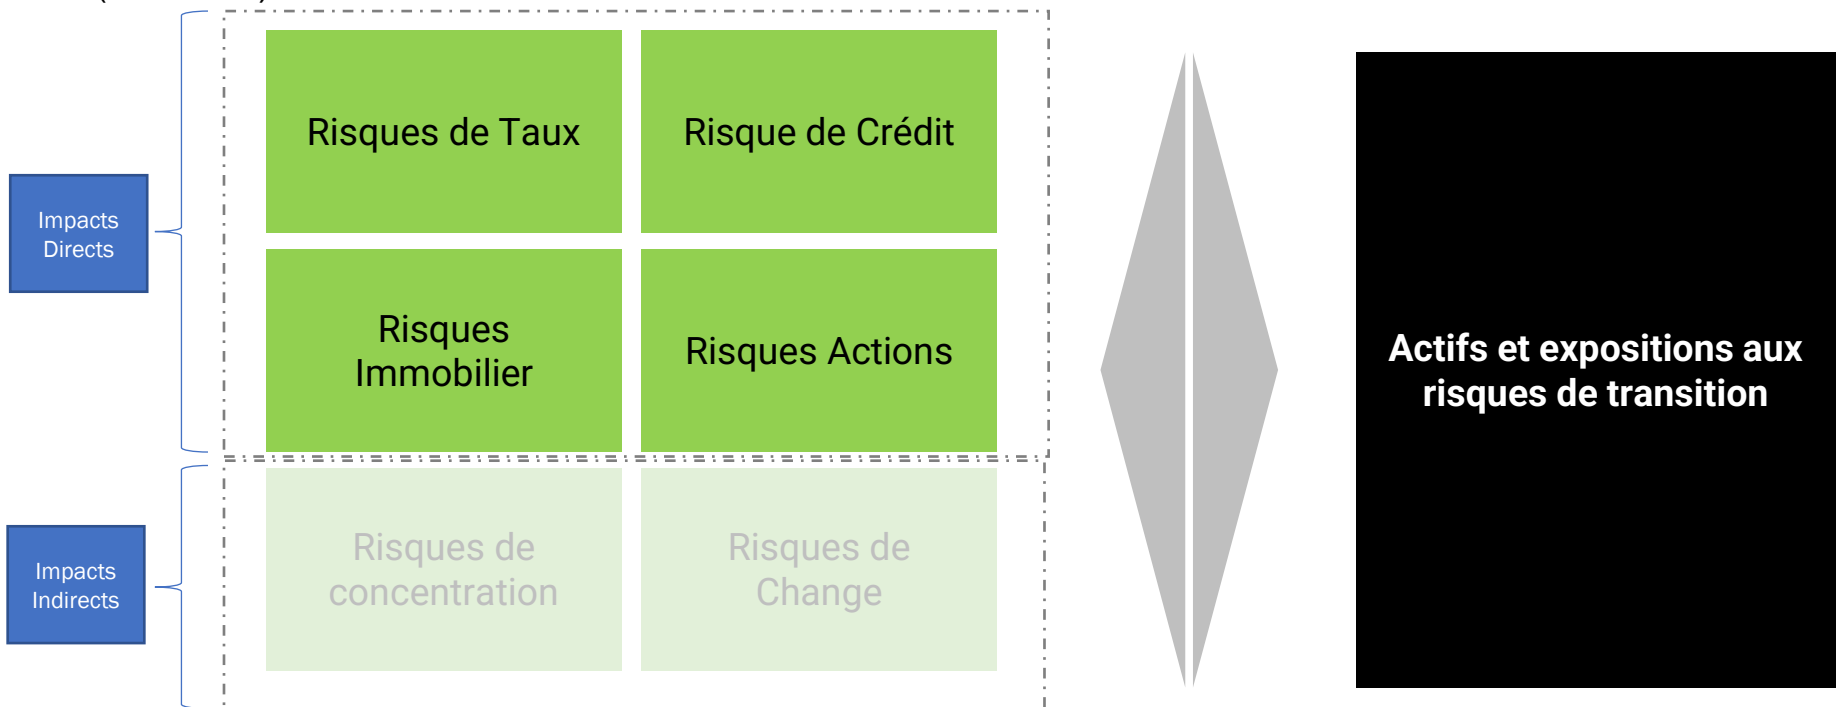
Impacts Directs

Risques de Taux

Risque de Crédit

Risques Immobilier

Risques Actions

Impacts Indirects

Risques de concentration

Risques de Change

Actifs et expositions aux risques de transition